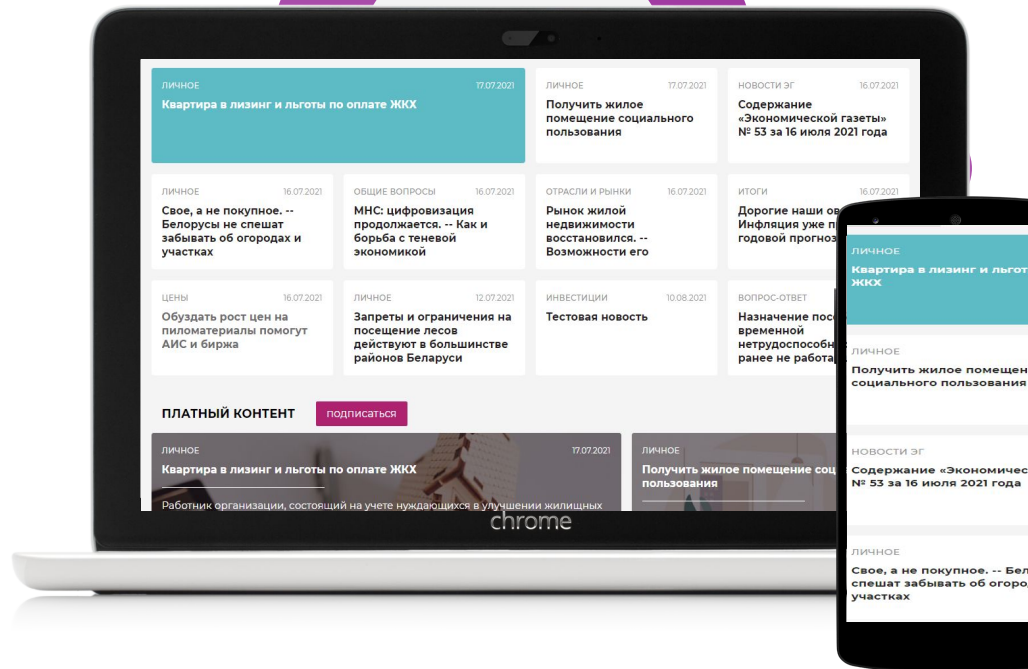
ЛИЧНОЕ 17.07.2021
Квартира в лизинг и льготы по оплате ЖКХ

ЛИЧНОЕ 17.07.2021
Получить жилое помещение социального пользования

НОВОСТИ ЭГ 16.07.2021
Содержание «Экономической газеты» № 53 за 16 июля 2021 года

ЛИЧНОЕ 16.07.2021
Свое, а не покупное. -- Белорусы не спешат забывать об огородах и участках

ОБЩИЕ ВОПРОСЫ 16.07.2021
МНС: цифровизация продолжается. -- Как и борьба с теневой экономикой

ОТРАСЛИ И РЫНКИ 16.07.2021
Рынок жилой недвижимости восстановился. -- Возможности его

ИТОГИ 16.07.2021
Дорогие наши ов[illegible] Инфляция уже п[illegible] годовой прогноз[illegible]

ЦЕНЫ 16.07.2021
Обуздать рост цен на пиломатериалы помогут АИС и биржа

ЛИЧНОЕ 12.07.2021
Запреты и ограничения на посещение лесов действуют в большинстве районов Беларуси

ИНВЕСТИЦИИ 10.08.2021
Тестовая новость

ВОПРОС-ОТВЕТ
Назначение пос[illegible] временной нетрудоспособн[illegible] ранее не работа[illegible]

ПЛАТНЫЙ КОНТЕНТ подписаться

ЛИЧНОЕ 17.07.2021
Квартира в лизинг и льготы по оплате ЖКХ
Работник организации, состоящий на учете нуждающихся в улучшении жилищных

ЛИЧНОЕ
Получить жилое помещение соц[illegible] пользования

chrome

ЛИЧНОЕ
Квартира в лизинг и льгот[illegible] ЖКХ

ЛИЧНОЕ
Получить жилое помещен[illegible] социального пользования

НОВОСТИ ЭГ
Содержание «Экономичес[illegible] № 53 за 16 июля 2021 года

ЛИЧНОЕ
Свое, а не покупное. -- Бел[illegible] спешат забывать об огоро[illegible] участках